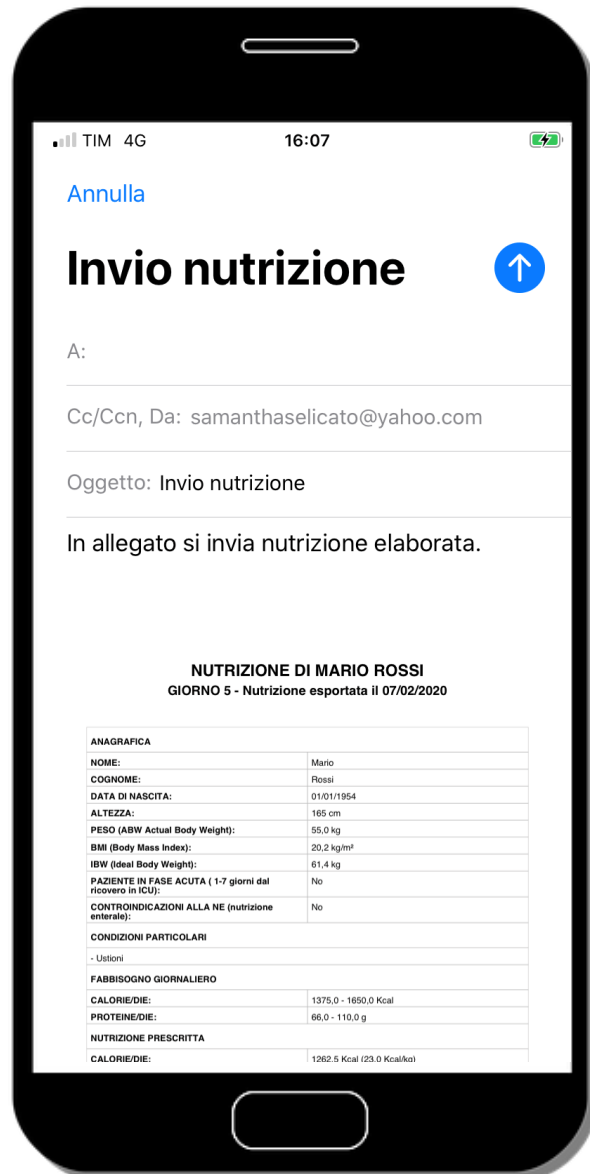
TIM 4G
16:07

Annulla

Invio nutrizione

A:

Cc/Ccn, Da: samanthaselicato@yahoo.com

Oggetto: Invio nutrizione

In allegato si invia nutrizione elaborata.

NUTRIZIONE DI MARIO ROSSI
GIORNO 5 - Nutrizione esportata il 07/02/2020

| ANAGRAFICA | |
|---|---|
| NOME: | Mario |
| COGNOME: | Rossi |
| DATA DI NASCITA: | 01/01/1954 |
| ALTEZZA: | 165 cm |
| PESO (ABW Actual Body Weight): | 55,0 kg |
| BMI (Body Mass Index): | 20,2 kg/m² |
| IBW (Ideal Body Weight): | 61,4 kg |
| PAZIENTE IN FASE ACUTA ( 1-7 giorni dal ricovero in ICU): | No |
| CONTROINDICAZIONI ALLA NE (nutrizione enterale): | No |
| CONDIZIONI PARTICOLARI | |
| - Ustioni | |
| FABBISOGNO GIORNALIERO | |
| CALORIE/DIE: | 1375,0 - 1650,0 Kcal |
| PROTEINE/DIE: | 66,0 - 110,0 g |
| NUTRIZIONE PRESCRITTA | |
| CALORIE/DIE: | 1262,5 Kcal (23,0 Kcal/kg) |